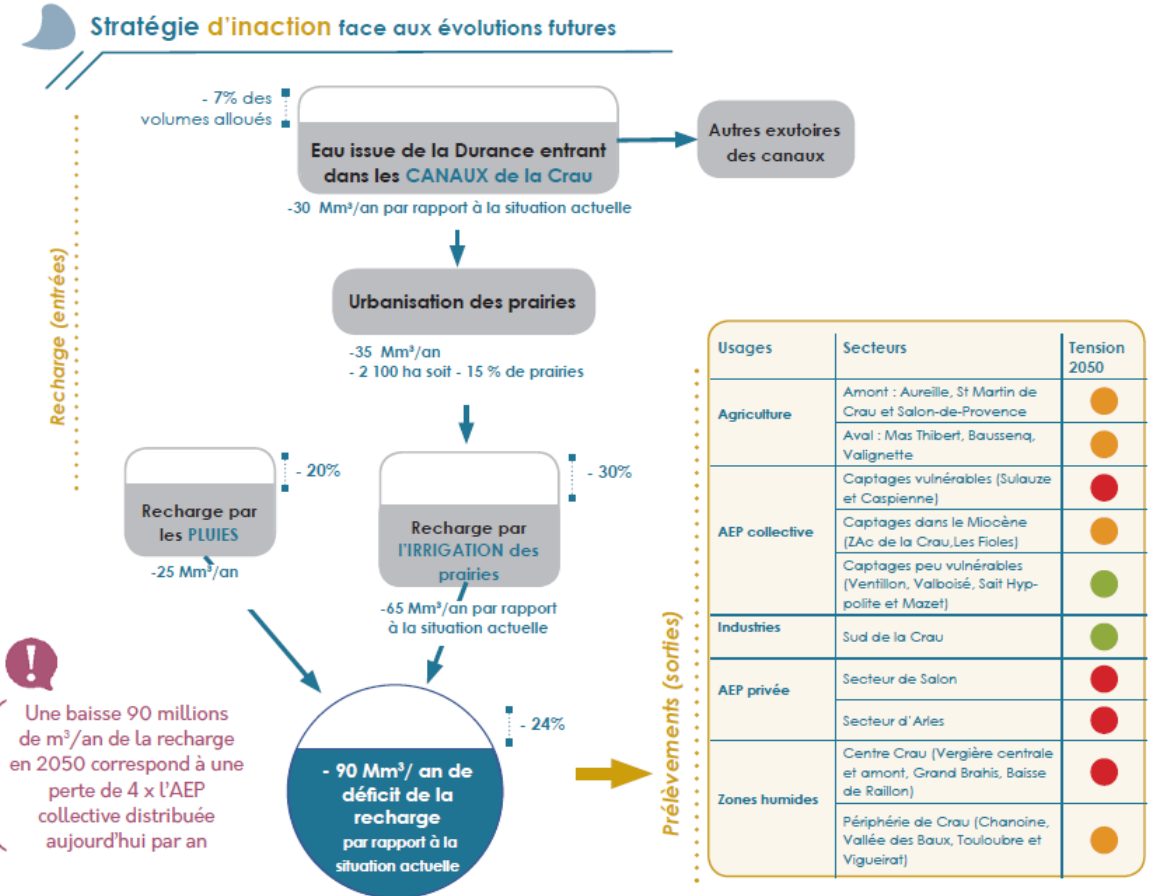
Stratégie d'inaction face aux évolutions futures

- 7% des volumes alloués

Eau issue de la Durance entrant dans les CANAUX de la Crau

Autres exutoires des canaux

-30 Mm³/an par rapport à la situation actuelle

Recharge (entrées)

Urbanisation des prairies

-35 Mm³/an
- 2 100 ha soit - 15 % de prairies

- 20%

Recharge par les PLUIES

-25 Mm³/an

- 30%

Recharge par l'IRRIGATION des prairies

-65 Mm³/an par rapport à la situation actuelle

- 24%

- 90 Mm³/ an de déficit de la recharge
par rapport à la situation actuelle

!

Une baisse 90 millions de m³/an de la recharge en 2050 correspond à une perte de 4 x l'AEP collective distribuée aujourd'hui par an

Prélèvements (sorties)

| Usages | Secteurs | Tension 2050 |
|---|---|---|
| Agriculture | Amont : Aureille, St Martin de Crau et Salon-de-Provence | |
| | Aval : Mas Thibert, Baussenq, Valignette | |
| AEP collective | Captages vulnérables (Sulauze et Caspienne) | |
| | Captages dans le Miocène (ZAc de la Crau,Les Fioles) | |
| | Captages peu vulnérables (Ventillon, Valboisé, Sait Hyppolite et Mazet) | |
| Industries | Sud de la Crau | |
| AEP privée | Secteur de Salon | |
| | Secteur d'Arles | |
| Zones humides | Centre Crau (Vergière centrale et amont, Grand Brahis, Baisse de Raillon) | |
| | Périphérie de Crau (Chanoine, Vallée des Baux, Touloubre et Vigueirat) | |